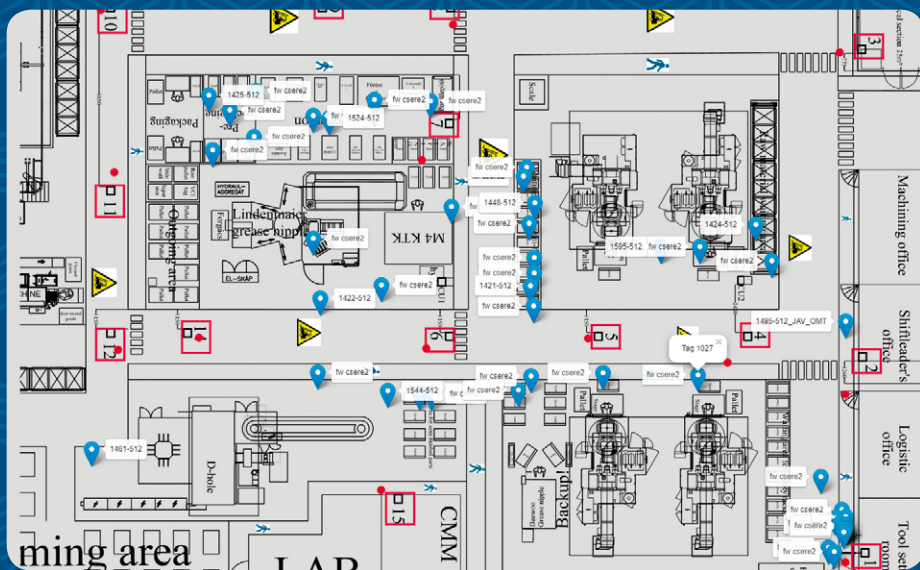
10
1425-512
fw csere2
fw csere2
fw csere2
1524-512
fw csere2
fw csere2
fw csere2
Packaging
Pallet
Pallet
7
Scale
fw csere2
1448-512
fw csere2
fw csere2
1424-512
1595-512
fw csere2
fw csere2
fw csere2
fw csere2
1421-512
fw csere2
fw csere2
11
Machining office
Lindemaier grease nipple
M4 KTK
HYDRAULI AGGREGAT
EL-SKAP
Oiltemp area
Forgács
1422-512
fw csere2
12
6
5
4
1495-512_JAV_OMT
Shiftleader's office
2
Tag 1027
fw csere2
fw csere2
1544-512
fw csere2
fw csere2
fw csere2
fw csere2
fw csere2
fw csere2
1461-512
D-hole
Logistic office
fw csere2
fw csere2
fw csere2
fw csere2
Backup!
Grease nipple
15
CMM
ming area
LAB
Tool set room
1
3